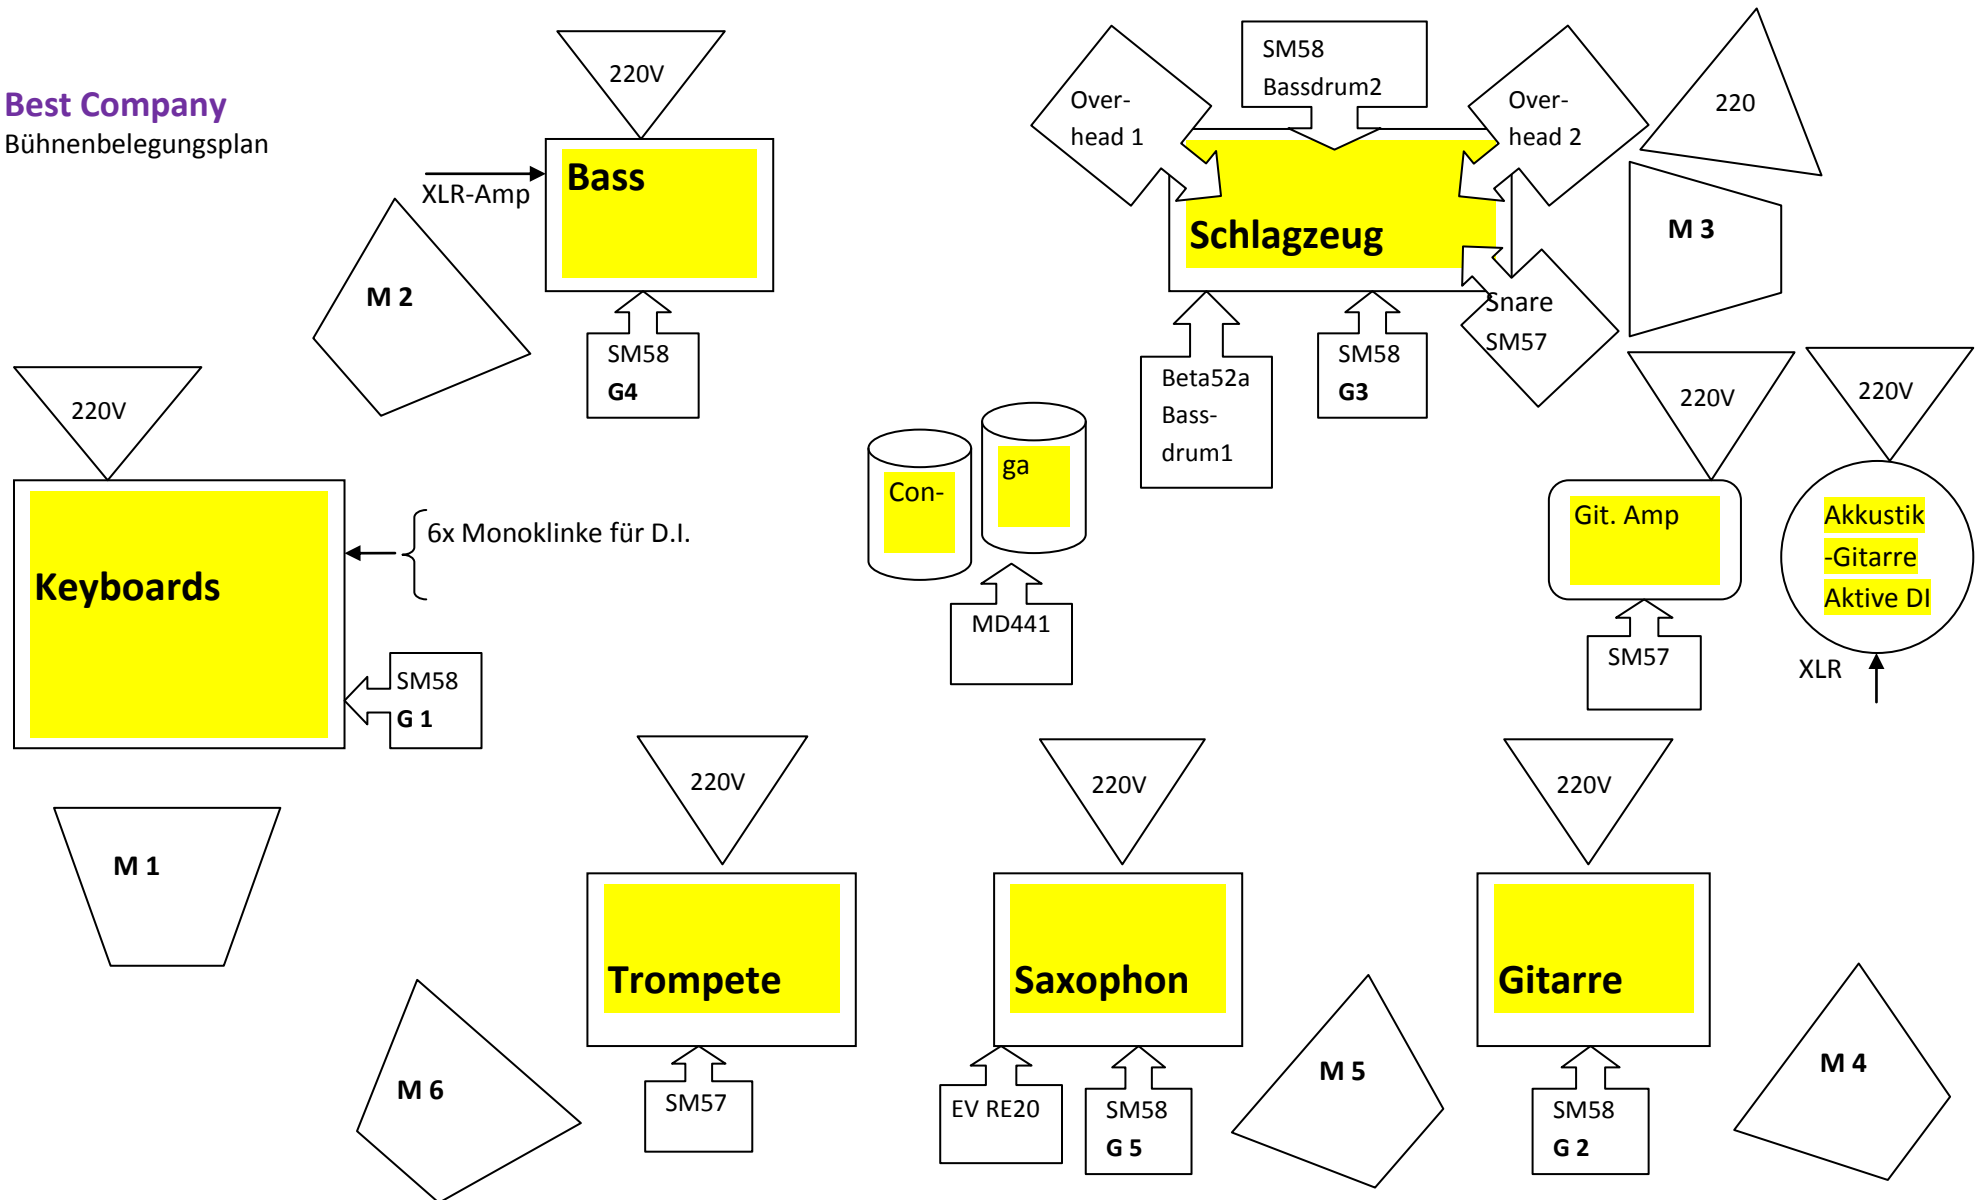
Best Company
Bühnenbelegungsplan

220V

Bass

XLR-Amp

M 2

SM58
G4

Over-
head 1

SM58
Bassdrum2

Over-
head 2

220

Schlagzeug

M 3

Snare
SM57

Beta52a
Bass-
drum1

SM58
G3

220V

Keyboards

6x Monoklinke für D.I.

SM58
G 1

Con-

ga

MD441

220V

220V

Git. Amp

Akkustik
-Gitarre
Aktive DI

XLR

SM57

M 1

220V

Trompete

SM57

220V

Saxophon

EV RE20

SM58
G 5

220V

Gitarre

SM58
G 2

M 6

M 5

M 4